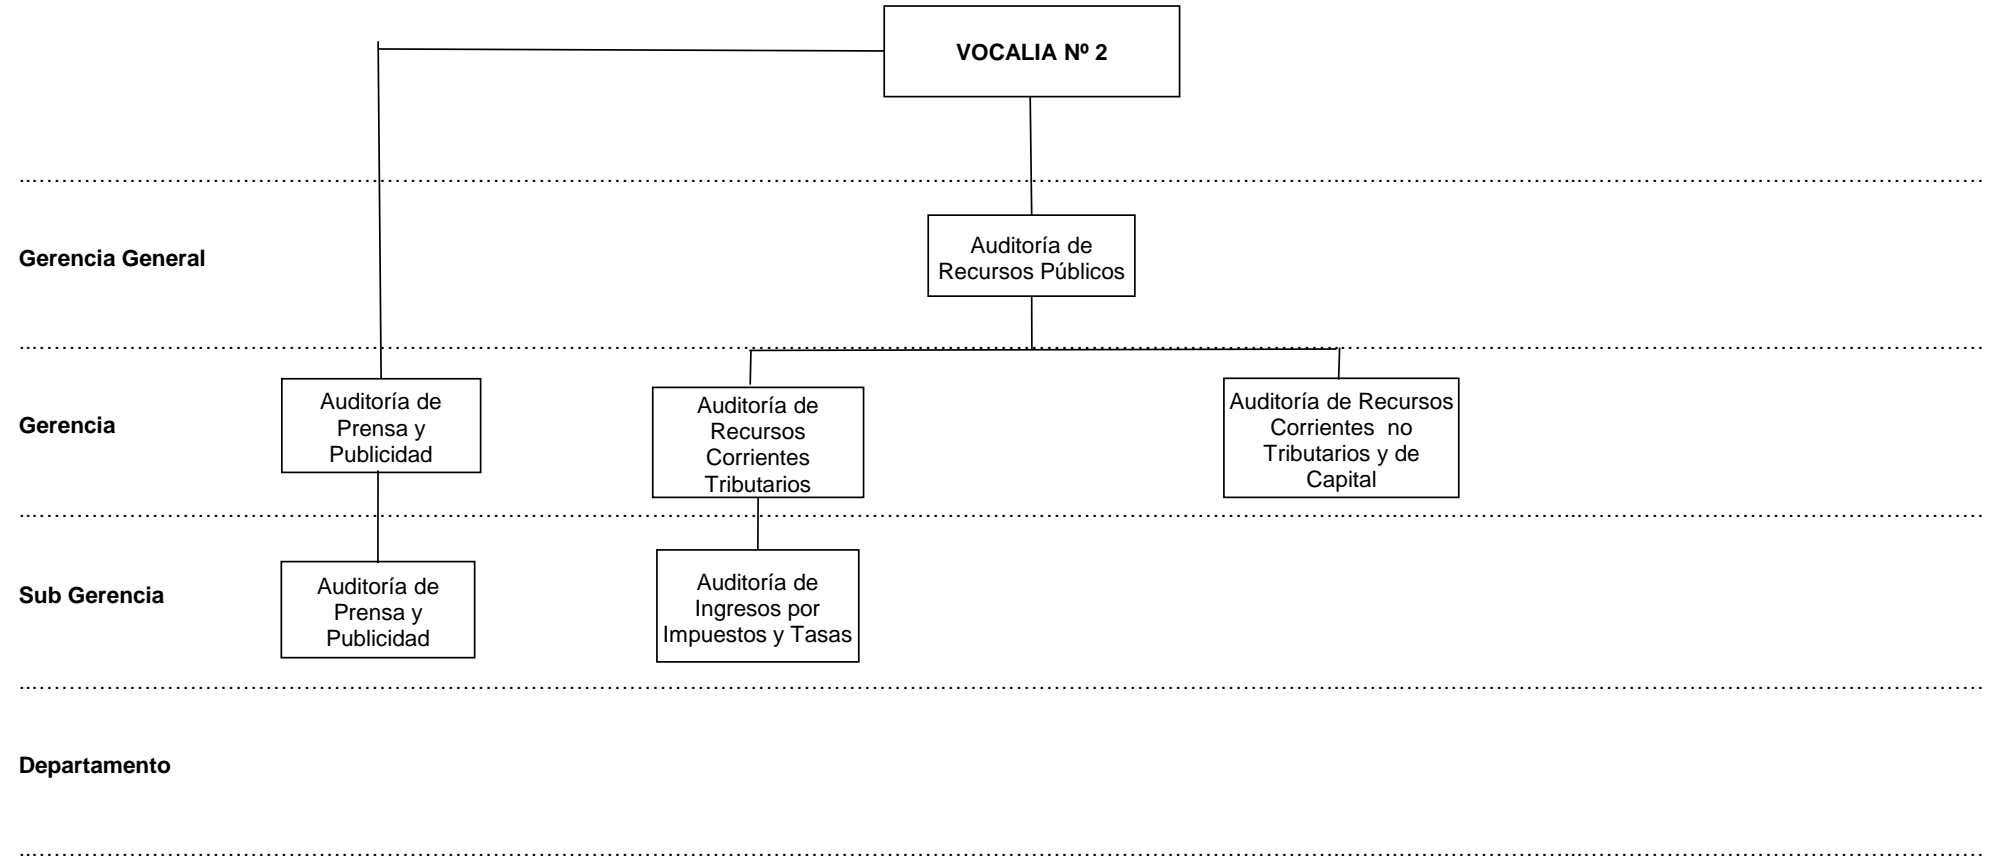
VOCALIA Nº 2

Gerencia General

Auditoría de Recursos Públicos

Gerencia

Auditoría de Prensa y Publicidad

Auditoría de Recursos Corrientes Tributarios

Auditoría de Recursos Corrientes no Tributarios y de Capital

Sub Gerencia

Auditoría de Prensa y Publicidad

Auditoría de Ingresos por Impuestos y Tasas

Departamento